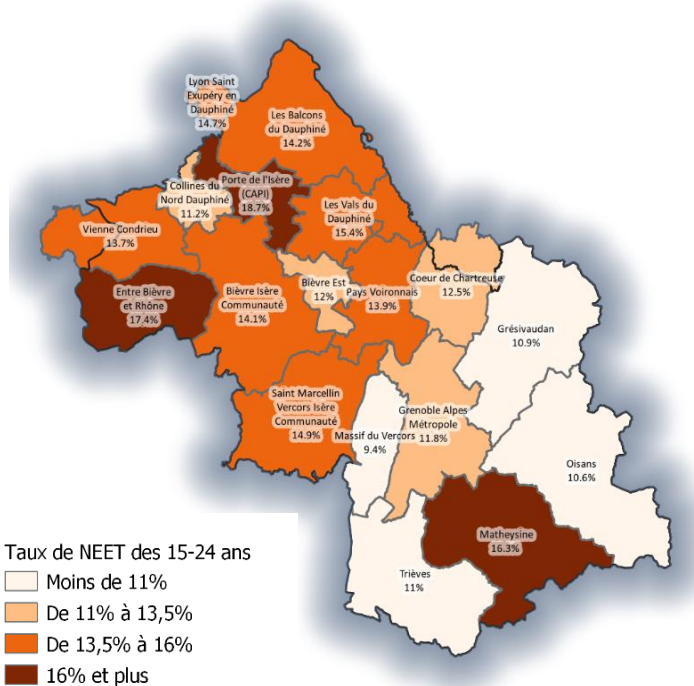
Lyon Saint Exupéry en Dauphiné
14.7%

Les Balcons du Dauphiné
14.2%

Collines du Nord Dauphiné
11.2%

Porte de l'Isère (CAPI)
18.7%

Les Vals du Dauphiné
15.4%

Vienne Condrieu
13.7%

Entre Bièvre et Rhône
17.4%

Bièvre Isère Communauté
14.1%

Bièvre Est
12%

Pays Voironnais
13.9%

Coeur de Chartreuse
12.5%

Grésivaudan
10.9%

Saint Marcellin Vercors Isère Communauté
14.9%

Grenoble Alpes Métropole
11.8%

Massif du Vercors
9.4%

Oisans
10.6%

Matheysine
16.3%

Trièves
11%

Taux de NEET des 15-24 ans
Moins de 11%
De 11% à 13,5%
De 13,5% à 16%
16% et plus